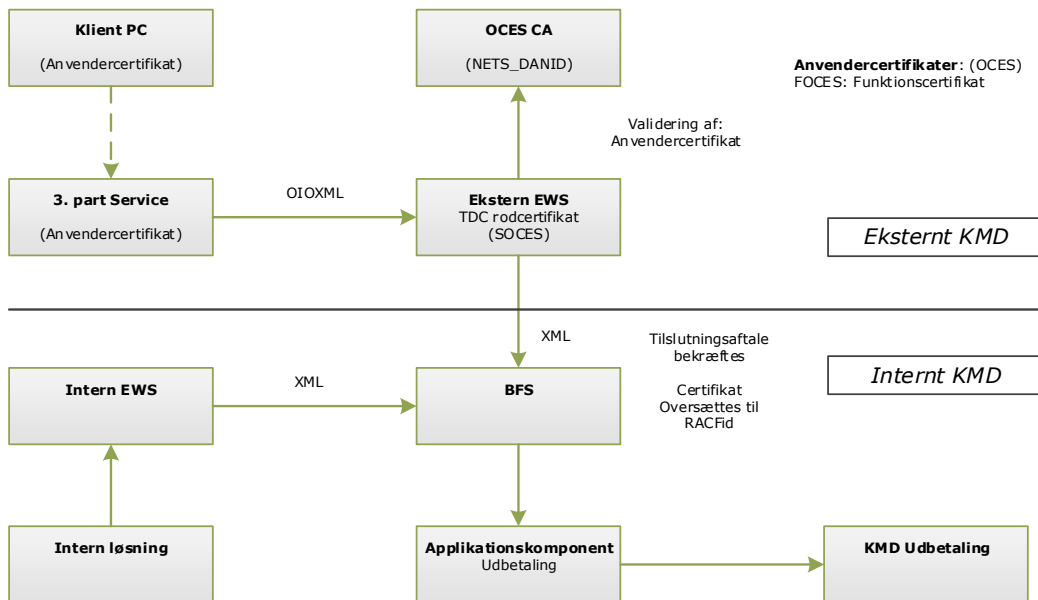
Klient PC

(Anvendercertifikat)

OCES CA

(NETS_DANID)

Anvendercertifikater: (OCES)
FOCES: Funktionscertifikat

Validering af:
Anvendercertifikat

3. part Service

(Anvendercertifikat)

OIOXML

Ekstern EWS
TDC rodcertifikat
(SOCES)

Eksternt KMD

XML

Tilslutningsaftale
bekræftes

Certifikat
Oversættes til
RACFid

Intern EWS

XML

BFS

Internt KMD

Intern løsning

Applikationskomponent
Udbetaling

KMD Udbetaling